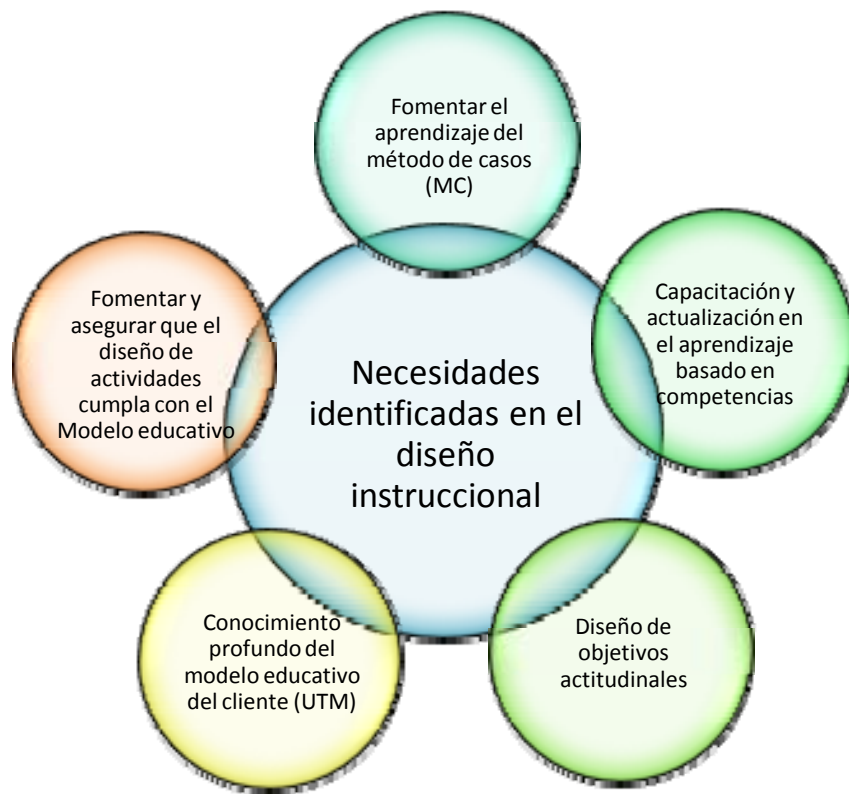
Necesidades identificadas en el diseño instruccional

Fomentar el aprendizaje del método de casos (MC)

Capacitación y actualización en el aprendizaje basado en competencias

Diseño de objetivos actitudinales

Conocimiento profundo del modelo educativo del cliente (UTM)

Fomentar y asegurar que el diseño de actividades cumpla con el Modelo educativo